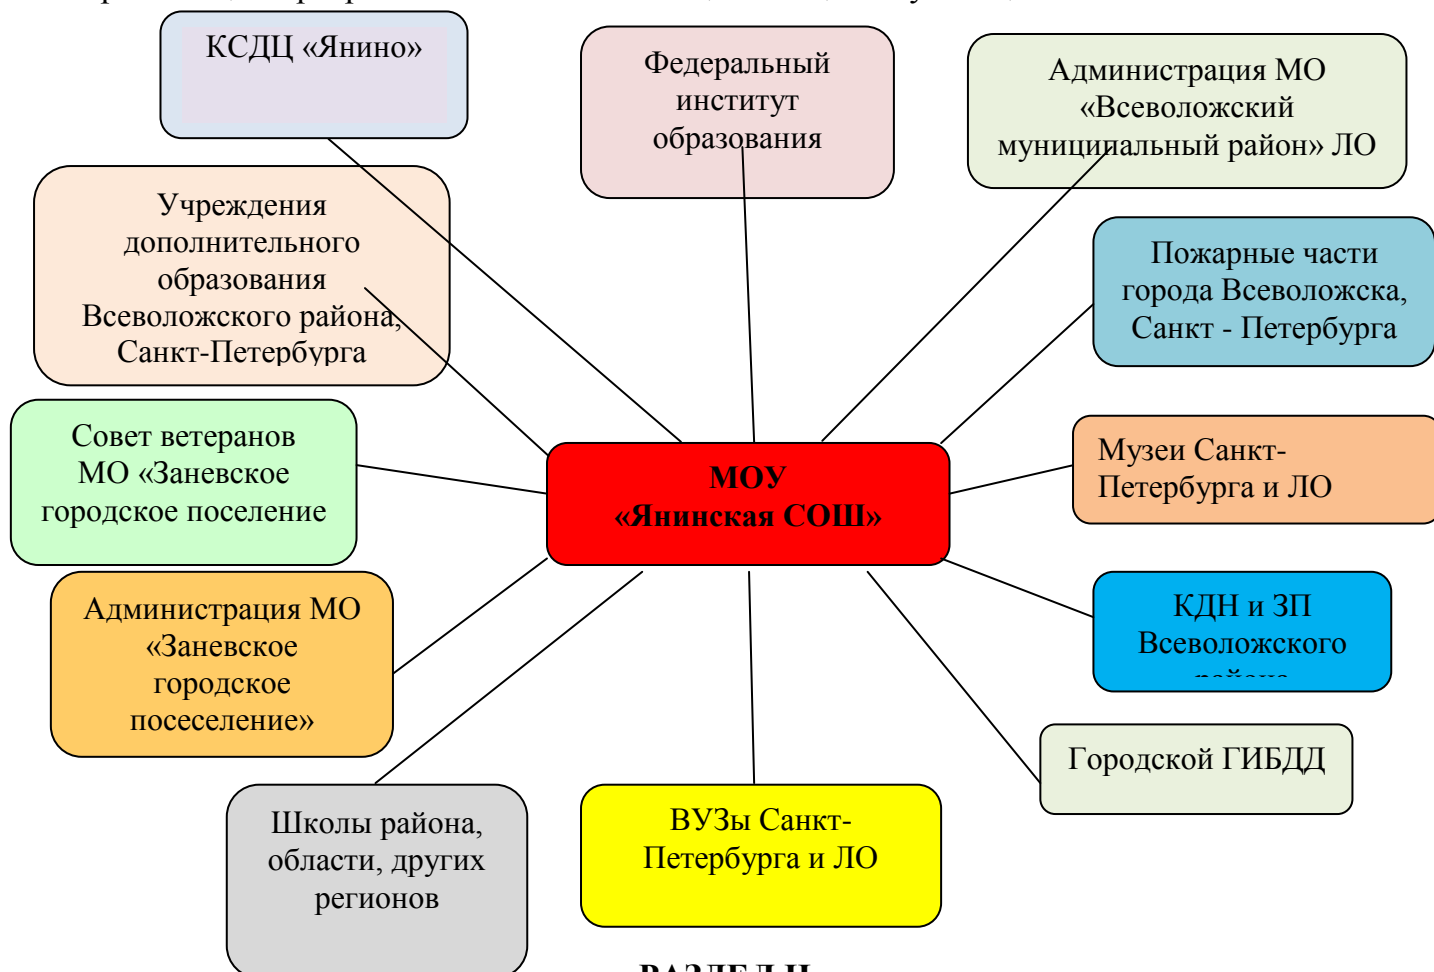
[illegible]

КСДЦ «Янино»

Федеральный институт образования

Администрация МО «Всеволожский муниципальный район» ЛО

Учреждения дополнительного образования Всеволожского района, Санкт-Петербурга

Пожарные части города Всеволожска, Санкт - Петербурга

Совет ветеранов МО «Заневское городское поселение

МОУ «Янинская СОШ»

Музеи Санкт-Петербурга и ЛО

Администрация МО «Заневское городское посеселение»

КДН и ЗП Всеволожского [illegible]

Городской ГИБДД

Школы района, области, других регионов

ВУЗы Санкт-Петербурга и ЛО

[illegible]